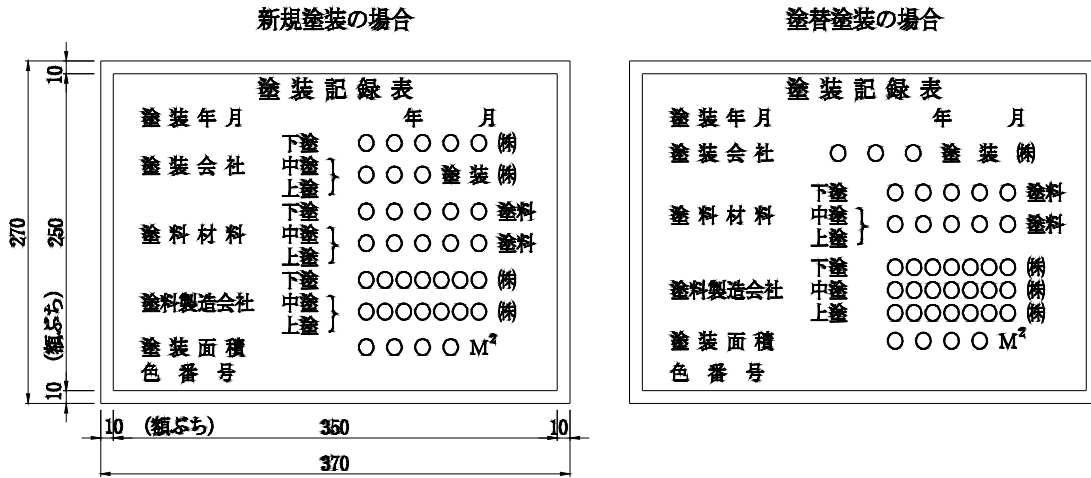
新規塗装の場合

塗装記録表
塗装年月　年　月
塗装会社　下塗　○○○○○㈱
中塗
上塗　○○○塗装㈱
塗料材料　下塗　○○○○○塗料
中塗
上塗　○○○○○塗料
塗料製造会社　下塗　○○○○○○○㈱
中塗
上塗　○○○○○○○㈱
塗装面積　○○○○$M^2$
色番号

270
10
250
(額ぶち)
10
10　(額ぶち)　350　10
370

塗替塗装の場合

塗装記録表
塗装年月　年　月
塗装会社　○○○塗装㈱
塗料材料　下塗　○○○○○塗料
中塗
上塗　○○○○○塗料
塗料製造会社　下塗　○○○○○○○㈱
中塗　○○○○○○○㈱
上塗　○○○○○○○㈱
塗装面積　○○○○$M^2$
色番号